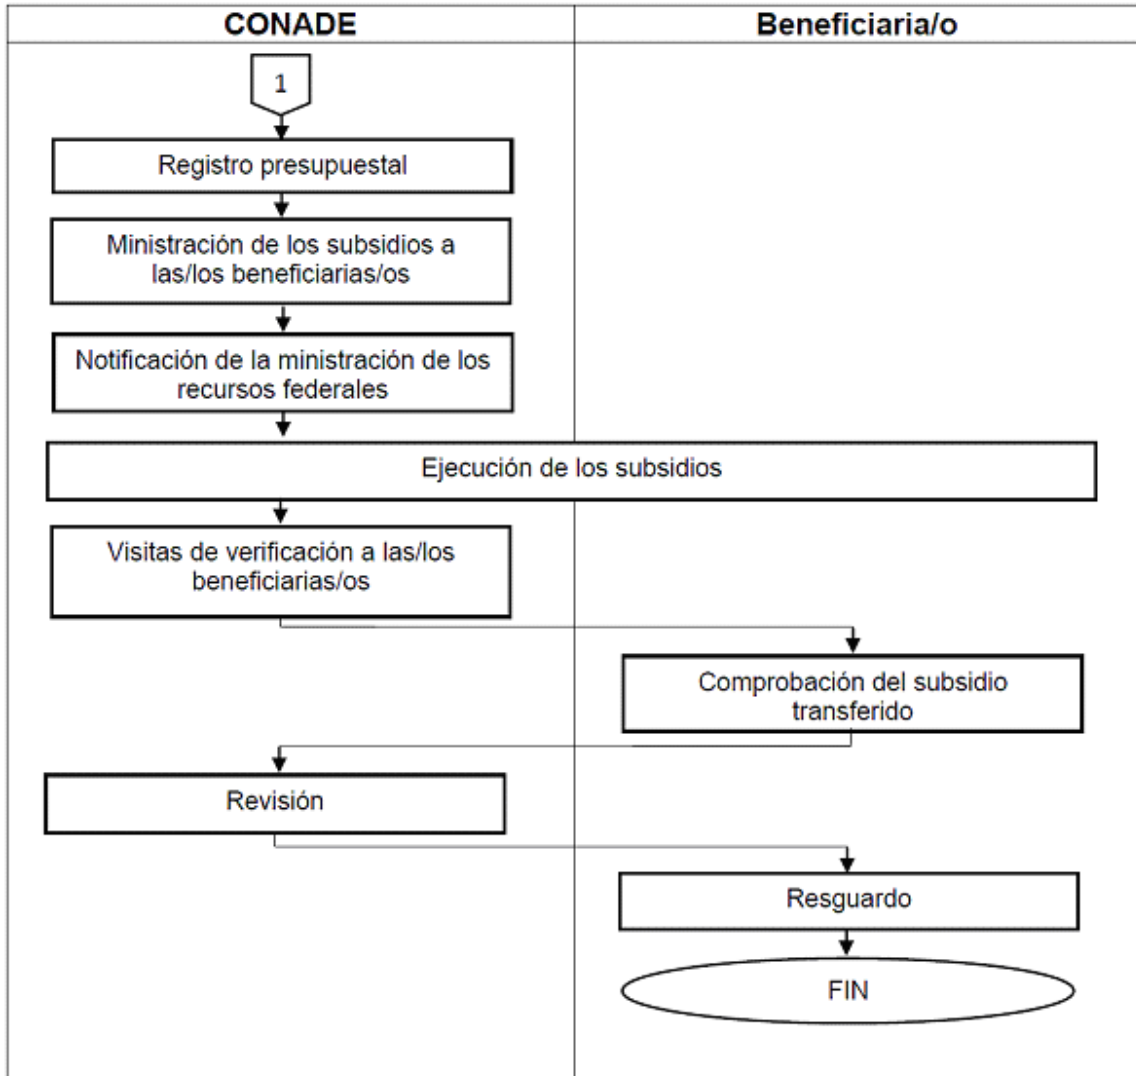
| CONADE | Beneficiaria/o |
|---|---|

1

Registro presupuestal

Ministración de los subsidios a las/los beneficiarias/os

Notificación de la ministración de los recursos federales

Ejecución de los subsidios

Visitas de verificación a las/los beneficiarias/os

Comprobación del subsidio transferido

Revisión

Resguardo

FIN